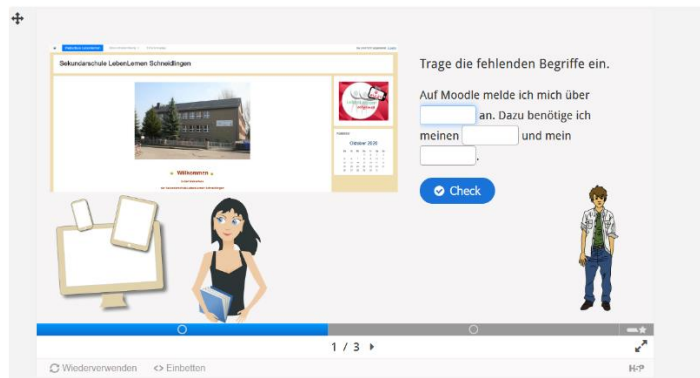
Sekundarschule LebenLernen Schneidlingen

Oktober 2020

Willkommen

Trage die fehlenden Begriffe ein.

Auf Moodle melde ich mich über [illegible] an. Dazu benötige ich meinen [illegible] und mein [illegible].

Check

1 / 3

Wiederverwenden
Einbetten
H5P